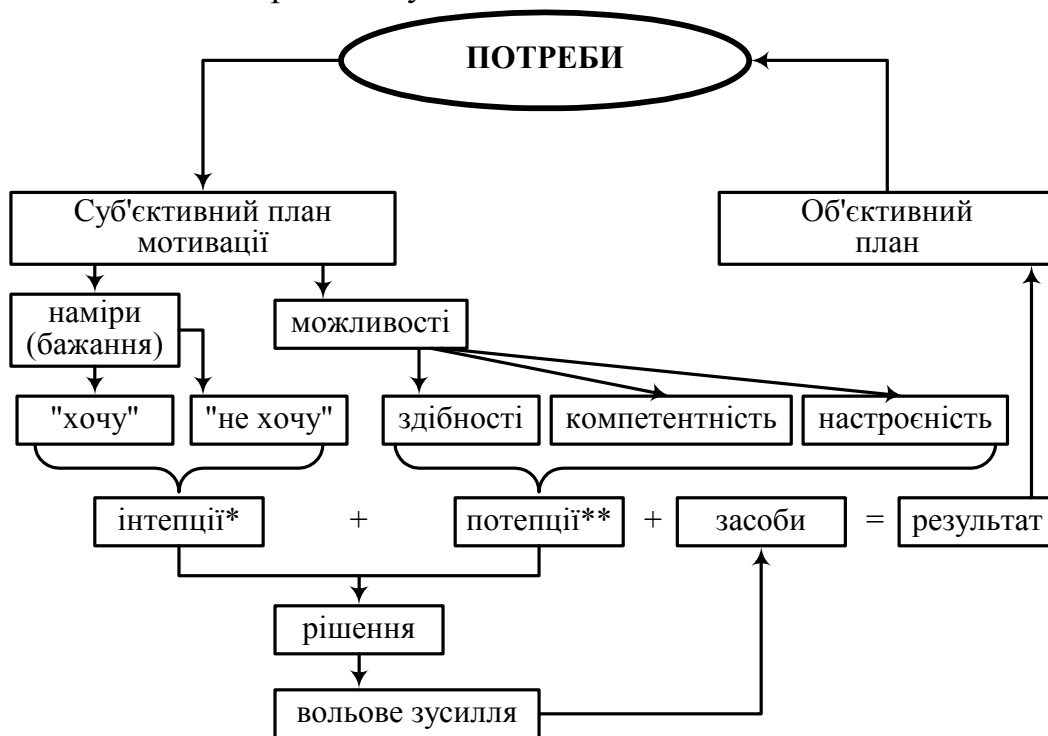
ПОТРЕБИ

Суб'єктивний план мотивації

Об'єктивний план

наміри (бажання)

можливості

"хочу"

"не хочу"

здібності

компетентність

настроєність

інтепції*

+

потепції**

+

засоби

=

результат

рішення

вольове зусилля